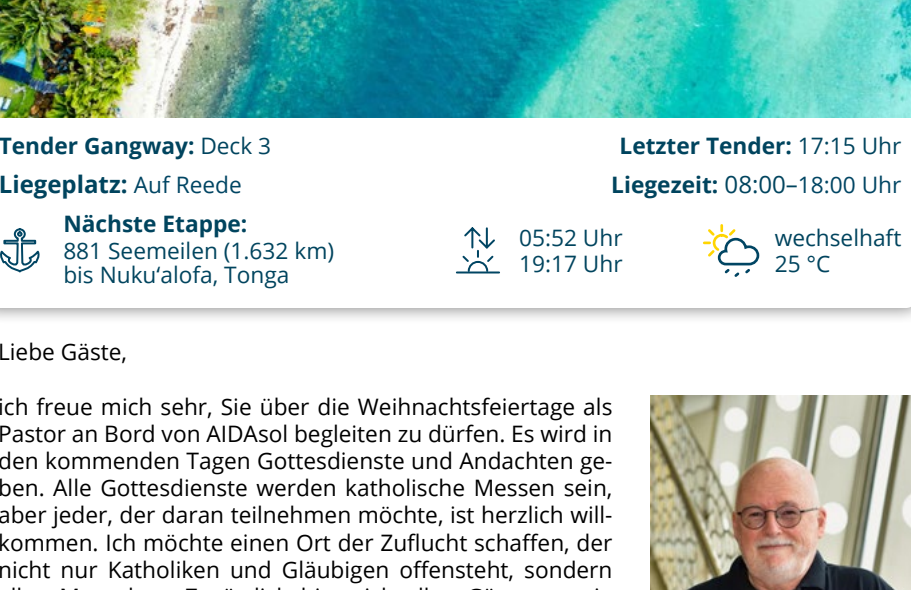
**Tender Gangway:** Deck 3

**Letzter Tender:** 17:15 Uhr

**Liegeplatz:** Auf Reede

**Liegezeit:** 08:00–18:00 Uhr

**Nächste Etappe:**
881 Seemeilen (1.632 km) bis Nukuʻalofa, Tonga

05:52 Uhr
19:17 Uhr

wechselhaft
25 °C

Liebe Gäste,

ich freue mich sehr, Sie über die Weihnachtsfeiertage als Pastor an Bord von AIDAsol begleiten zu dürfen. Es wird in den kommenden Tagen Gottesdienste und Andachten geben. Alle Gottesdienste werden katholische Messen sein, aber jeder, der daran teilnehmen möchte, ist herzlich willkommen. Ich möchte einen Ort der Zuflucht schaffen, der nicht nur Katholiken und Gläubigen offensteht, sondern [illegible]